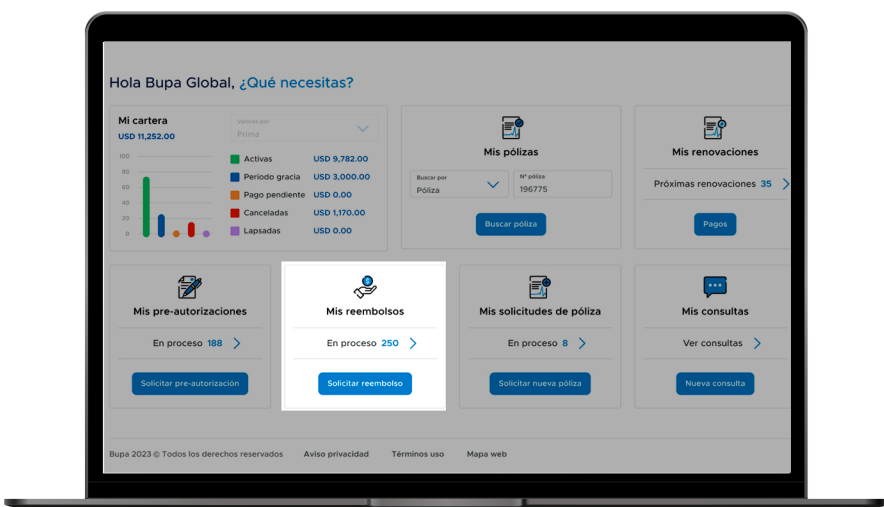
Hola Bupa Global, ¿Qué necesitas?

Mi cartera
USD 11,252.00

Valores por
Prima

100
80
60
40
20
0

Activas USD 9,782.00
Periodo gracia USD 3,000.00
Pago pendiente USD 0.00
Canceladas USD 1,170.00
Lapsadas USD 0.00

Mis pólizas
Buscar por
Póliza
Nº póliza
196775
Buscar póliza

Mis renovaciones
Próximas renovaciones 35
Pagos

Mis pre-autorizaciones
En proceso 188
Solicitar pre-autorización

Mis reembolsos
En proceso 250
Solicitar reembolso

Mis solicitudes de póliza
En proceso 8
Solicitar nueva póliza

Mis consultas
Ver consultas
Nueva consulta

Bupa 2023 © Todos los derechos reservados Aviso privacidad Términos uso Mapa web